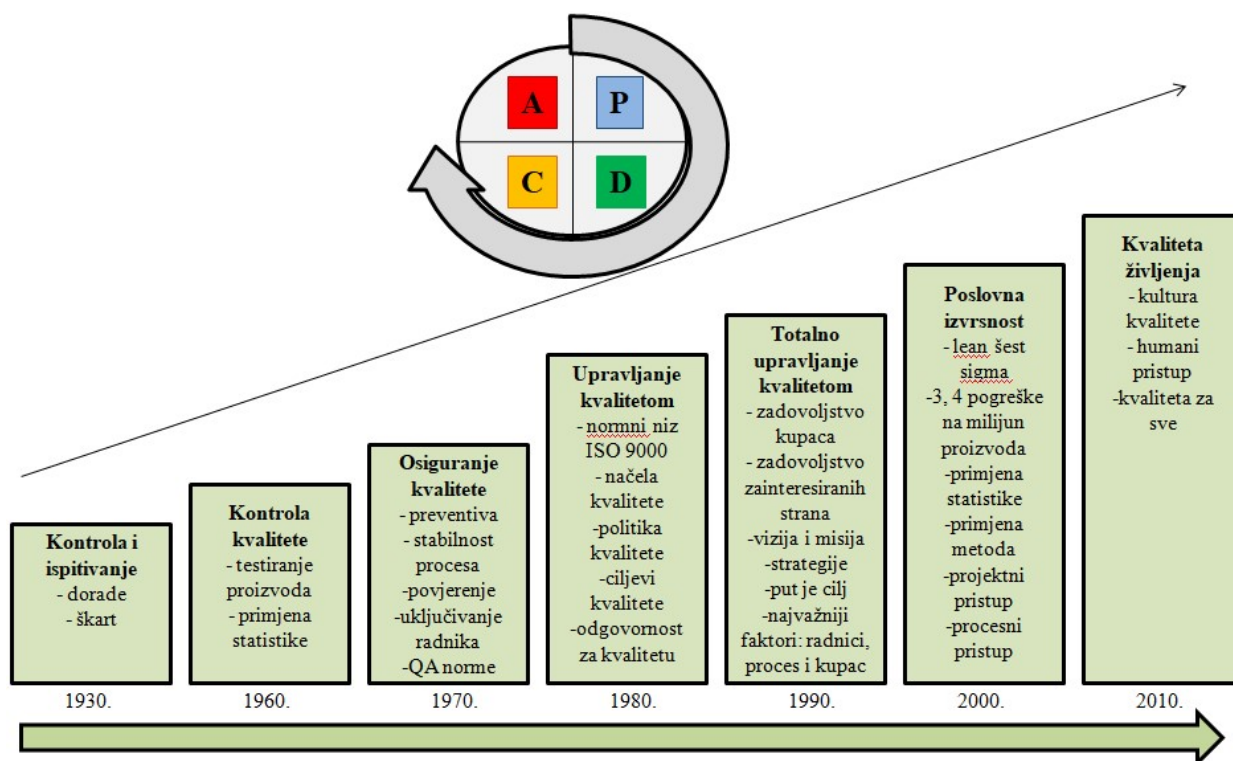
A
P
C
D

**Kontrola i ispitivanje**
- dorade
- škart

**Kontrola kvalitete**
- testiranje proizvoda
- primjena statistike

**Osiguranje kvalitete**
- preventiva
- stabilnost procesa
-povjerenje
-uključivanje radnika
-QA norme

**Upravljanje kvalitetom**
- normni niz ISO 9000
- načela kvalitete
-politika kvalitete
-ciljevi kvalitete
-odgovornost za kvalitetu

**Totalno upravljanje kvalitetom**
- zadovoljstvo kupaca
- zadovoljstvo zainteresiranih strana
-vizija i misija
-strategije
-put je cilj
-najvažniji faktori: radnici, proces i kupac

**Poslovna izvrsnost**
- lean šest sigma
-3, 4 pogreške na milijun proizvoda
-primjena statistike
-primjena metoda
-projektni pristup
-procesni pristup

**Kvaliteta življenja**
- kultura kvalitete
- humani pristup
-kvaliteta za sve

1930.
1960.
1970.
1980.
1990.
2000.
2010.